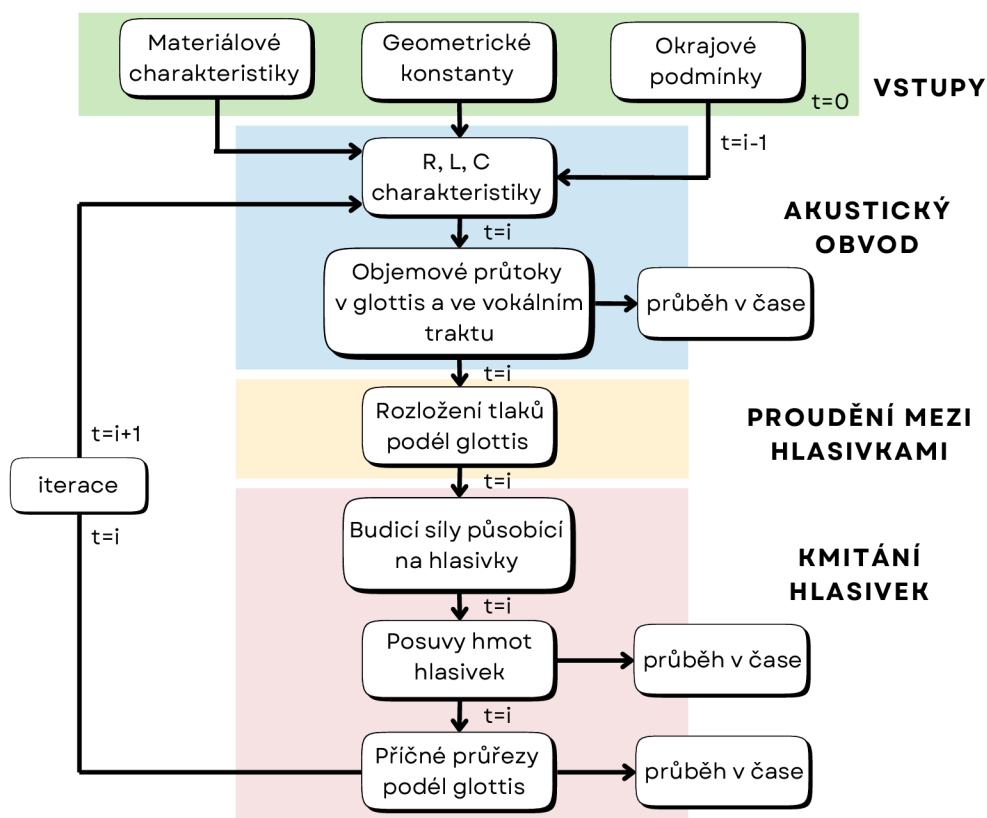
Materiálové charakteristiky

Geometrické konstanty

Okrajové podmínky

t=0

VSTUPY

t=i-1

R, L, C charakteristiky

t=i

AKUSTICKÝ OBVOD

Objemové průtoky v glottis a ve vokálním traktu

průběh v čase

t=i

Rozložení tlaků podél glottis

PROUDĚNÍ MEZI HLASIVKAMI

t=i+1

iterace

t=i

t=i

Budicí síly působící na hlasivky

KMITÁNÍ HLASIVEK

t=i

Posuvy hmot hlasivek

průběh v čase

t=i

Příčné průřezy podél glottis

průběh v čase